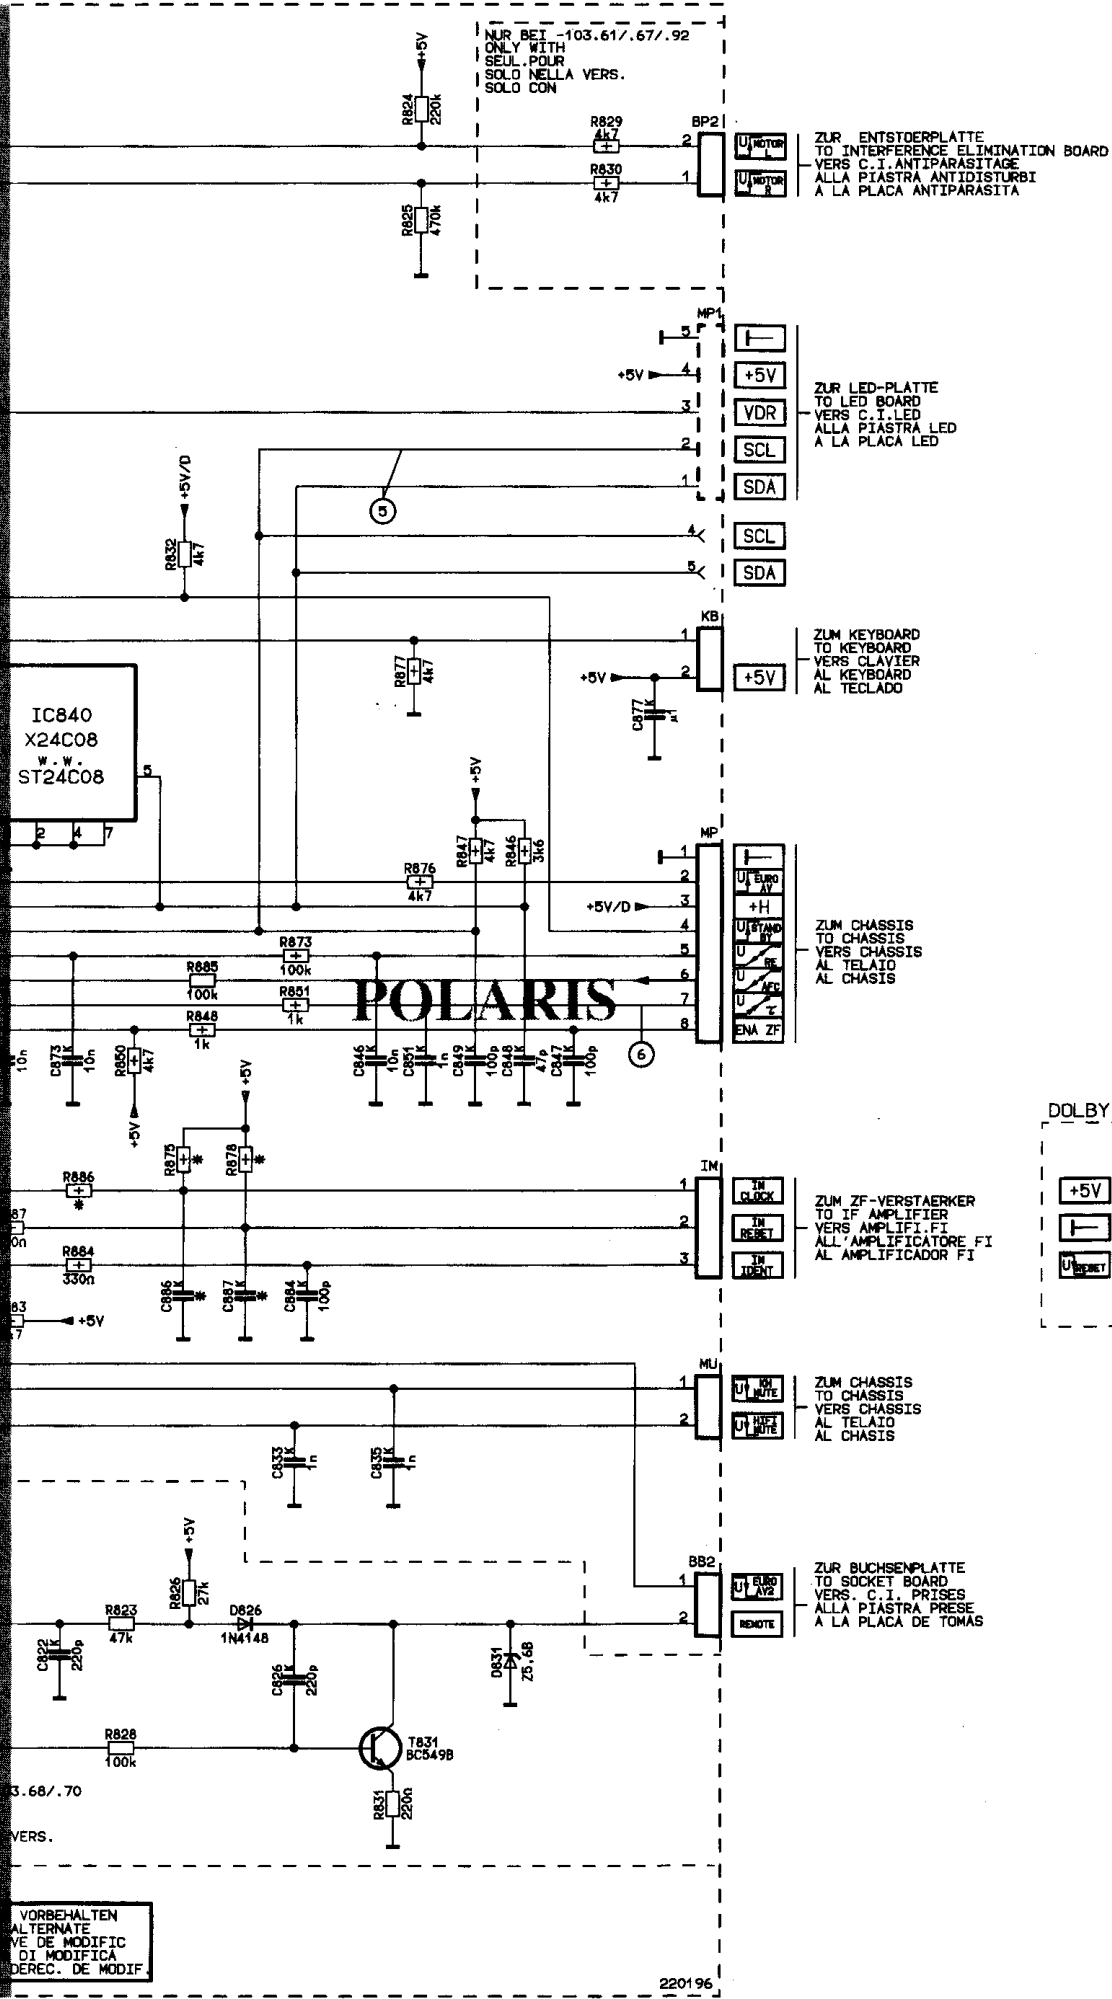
NUR BEI -103.61/.67/.92
ONLY WITH
SEUL.POUR
SOLO NELLA VERS.
SOLO CON

+5V
R824 220k
R829 4k7
R830 4k7
R825 470k
BP2
2
1
U MOTOR L
U MOTOR R

ZUR ENTSTOERPLATTE
TO INTERFERENCE ELIMINATION BOARD
VERS C.I.ANTIPARASITAGE
ALLA PIASTRA ANTIDISTURBI
A LA PLACA ANTIPARASITA

MP1
5
+5V
4
3
2
1
+5V
VDR
SCL
SDA

ZUR LED-PLATTE
TO LED BOARD
VERS C.I.LED
ALLA PIASTRA LED
A LA PLACA LED

+5V/D
R832 4k7
5
4
5
SCL
SDA

KB
1
2
+5V
R877 4k7
C877 x1
+5V

ZUM KEYBOARD
TO KEYBOARD
VERS CLAVIER
AL KEYBOARD
AL TECLADO

IC840
X24C08
w.w.
ST24C08
5
2
4
7

+5V
R847 4k7
R846 3k6
R876 4k7
MP
1
2
3
4
5
6
7
8
+5V/D
U EURO AV
+H
U STAND BY
U RE
U AFC
U Z
ENA ZF

ZUM CHASSIS
TO CHASSIS
VERS CHASSIS
AL TELAIO
AL CHASIS

R873 100k
R885 100k
R851 1k
R848 1k
POLARIS
6
10n
C873 10n
R850 4k7
+5V
C846 10n
C851 1n
C849 100p
C848 47p
C847 100p

DOLBY
+5V
U RESET

+5V
R875 *
R878 *
R886 *
87
0n
R884 330n
83
47
+5V
C886 *
C887 *
C884 100p
IN
1
2
3
IN CLOCK
IN RESET
IN IDENT

ZUM ZF-VERSTAERKER
TO IF AMPLIFIER
VERS AMPLIFI.FI
ALL'AMPLIFICATORE FI
AL AMPLIFICADOR FI

MU
1
2
C833 1n
C835 1n
U KH MUTE
U HIFI MUTE

ZUM CHASSIS
TO CHASSIS
VERS CHASSIS
AL TELAIO
AL CHASIS

+5V
R826 27k
R823 47k
D826 1N4148
C822 220p
C826 220p
D831 Z5,6B
BB2
1
2
U EURO AV2
REMOTE

ZUR BUCHSENPLATTE
TO SOCKET BOARD
VERS. C.I. PRISES
ALLA PIASTRA PRESE
A LA PLACA DE TOMAS

R828 100k
T831 BC549B
R831 220Ω
3.68/.70
VERS.

VORBEHALTEN
ALTERNATE
VE DE MODIFIC
DI MODIFICA
DEREC. DE MODIF

220196